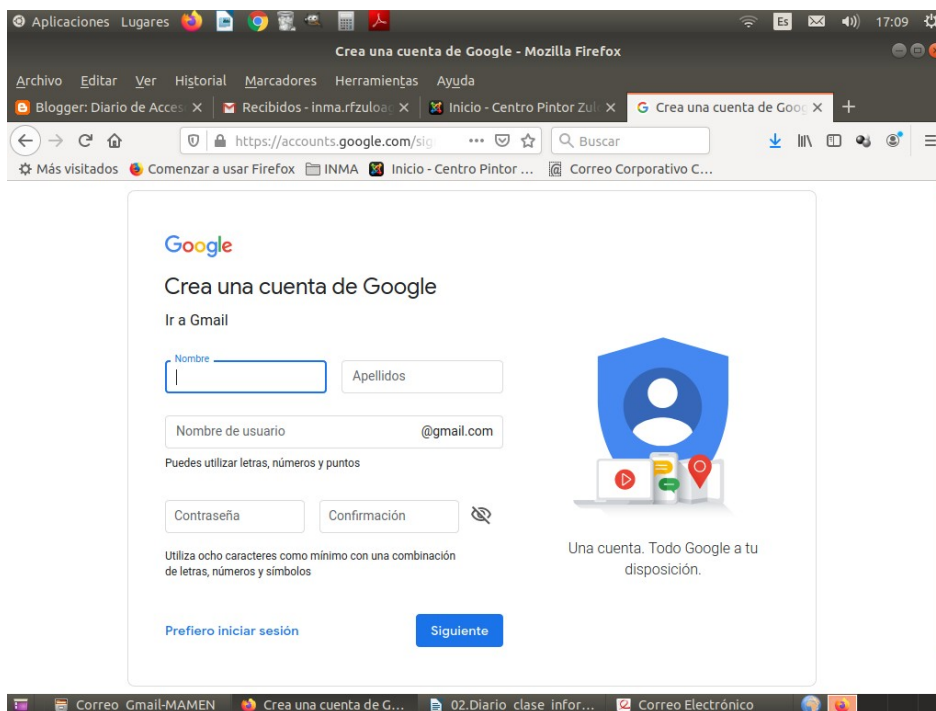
Aplicaciones Lugares

Es 17:09

Crea una cuenta de Google - Mozilla Firefox

Archivo Editar Ver Historial Marcadores Herramientas Ayuda

Blogger: Diario de Acces × Recibidos - inma.rfzuloa × Inicio - Centro Pintor Zul × Crea una cuenta de Goo ×

https://accounts.google.com/si ••• Buscar

Más visitados Comenzar a usar Firefox INMA Inicio - Centro Pintor ... Correo Corporativo C...

Google

Crea una cuenta de Google

Ir a Gmail

Nombre

Apellidos

Nombre de usuario @gmail.com

Puedes utilizar letras, números y puntos

Contraseña Confirmación

Utiliza ocho caracteres como mínimo con una combinación de letras, números y símbolos

Prefiero iniciar sesión

Siguiente

Una cuenta. Todo Google a tu disposición.

Correo Gmail-MAMEN Crea una cuenta de G... 02.Diario clase infor... Correo Electrónico